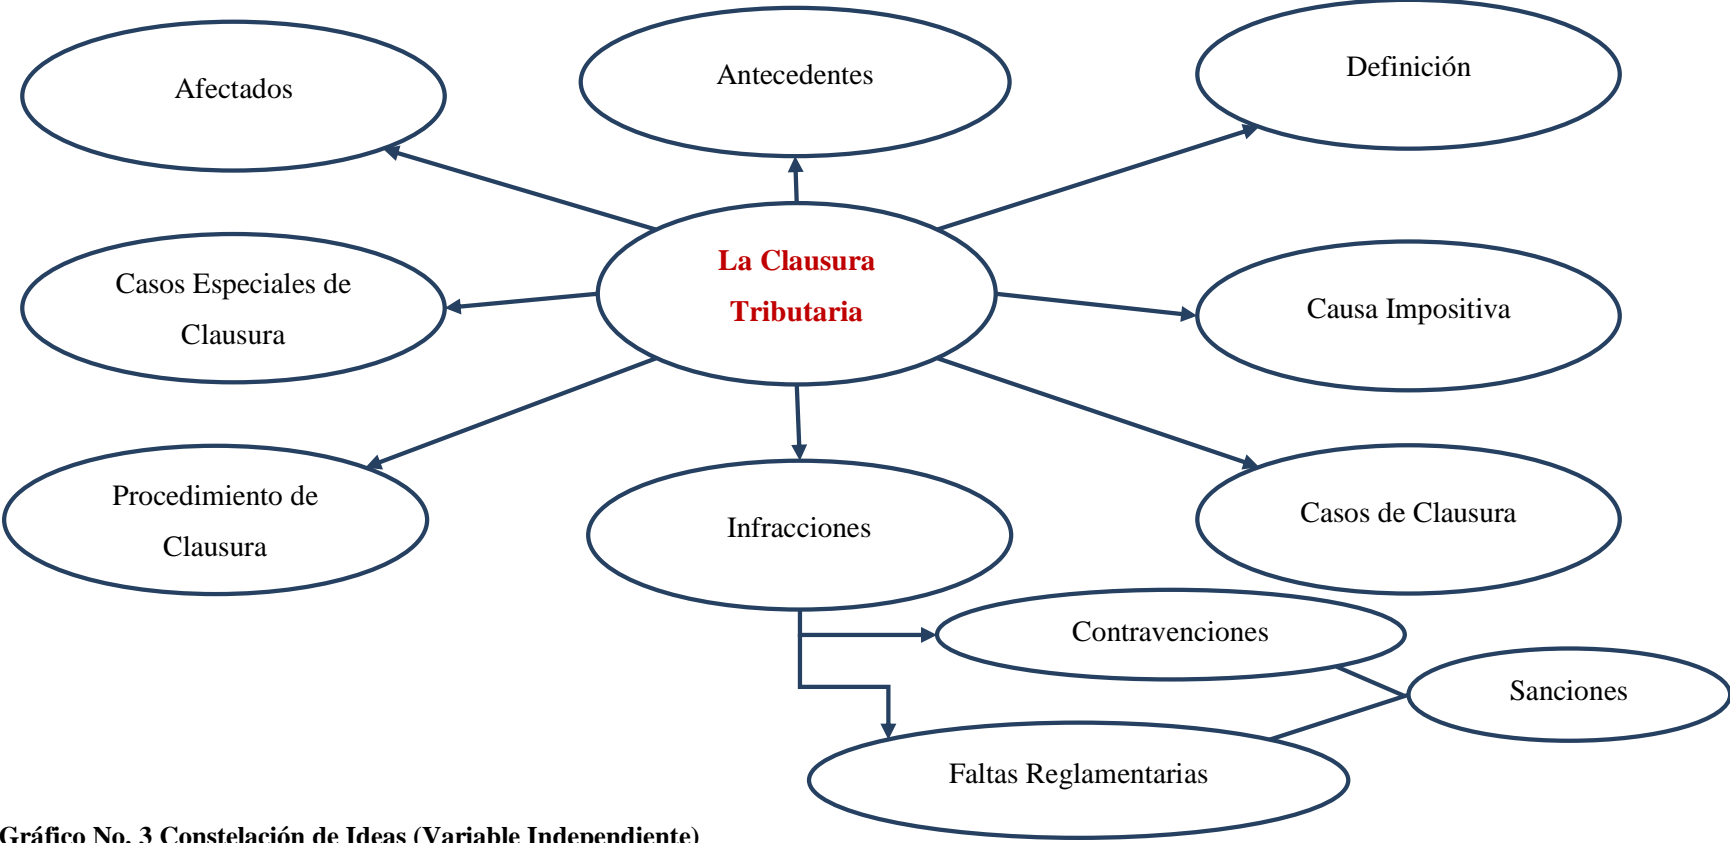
Afectados

Antecedentes

Definición

Casos Especiales de Clausura

La Clausura Tributaria

Causa Impositiva

Procedimiento de Clausura

Infracciones

Casos de Clausura

Contravenciones

Sanciones

Faltas Reglamentarias

Gráfico No. 3 Constelación de Ideas (Variable Independiente)